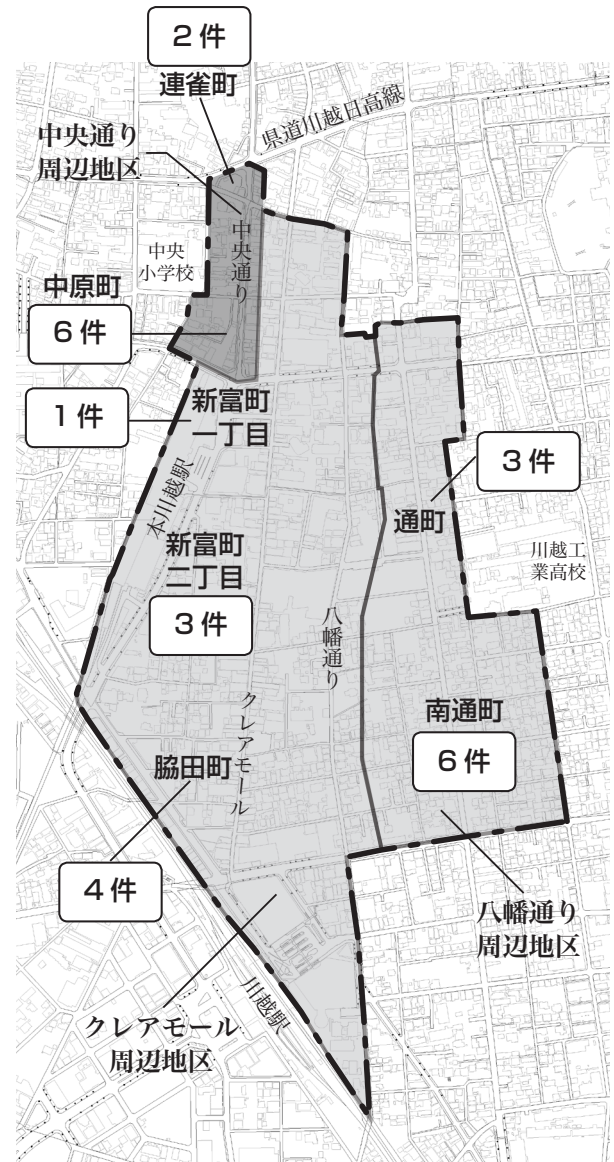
2件
連雀町
県道川越日高線
中央通り周辺地区
中央通り
中央小学校
中原町
6件
1件
新富町一丁目
本川越駅
3件
通町
川越工業高校
新富町二丁目
3件
八幡通り
クレアモール
南通町
6件
脇田町
4件
八幡通り周辺地区
川越駅
クレアモール周辺地区